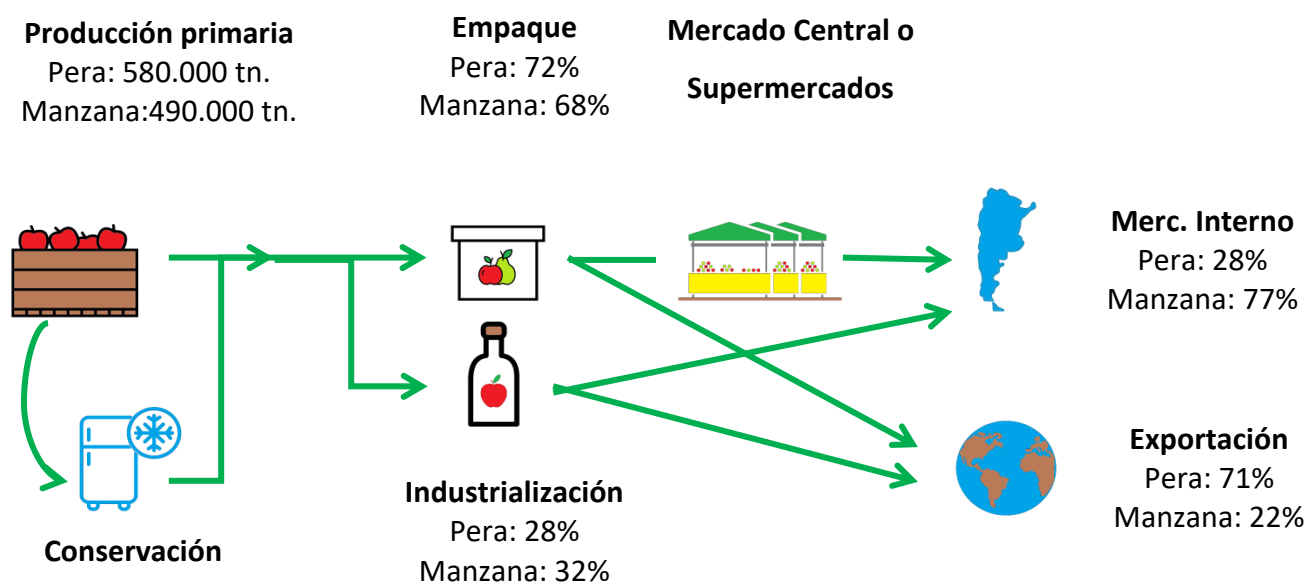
**Producción primaria**
Pera: 580.000 tn.
Manzana:490.000 tn.

**Empaque**
Pera: 72%
Manzana: 68%

**Mercado Central o Supermercados**

**Merc. Interno**
Pera: 28%
Manzana: 77%

**Exportación**
Pera: 71%
Manzana: 22%

**Industrialización**
Pera: 28%
Manzana: 32%

**Conservación**